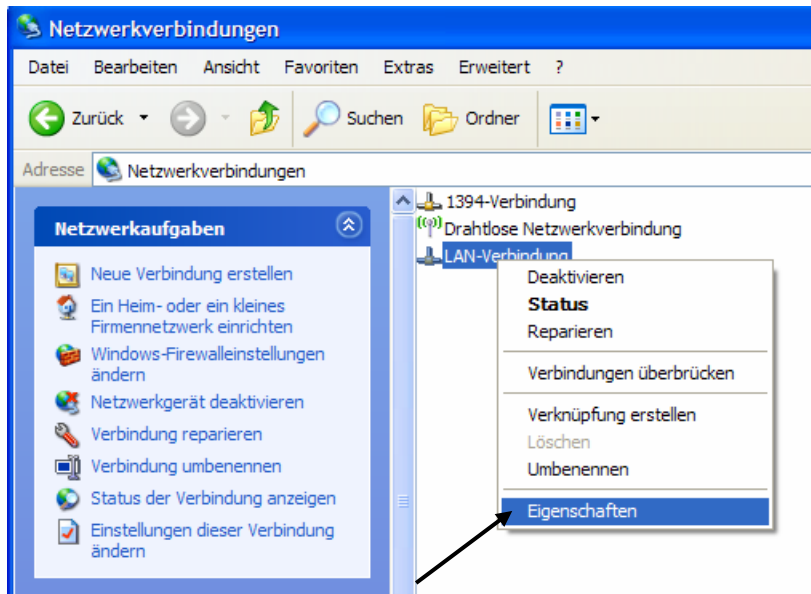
Netzwerkverbindungen

Datei Bearbeiten Ansicht Favoriten Extras Erweitert ?

Zurück Suchen Ordner

Adresse Netzwerkverbindungen

Netzwerkaufgaben

Neue Verbindung erstellen
Ein Heim- oder ein kleines Firmennetzwerk einrichten
Windows-Firewalleinstellungen ändern
Netzwerkgerät deaktivieren
Verbindung reparieren
Verbindung umbenennen
Status der Verbindung anzeigen
Einstellungen dieser Verbindung ändern

1394-Verbindung
Drahtlose Netzwerkverbindung
LAN-Verbindung

Deaktivieren
Status
Reparieren
Verbindungen überbrücken
Verknüpfung erstellen
Löschen
Umbenennen
Eigenschaften